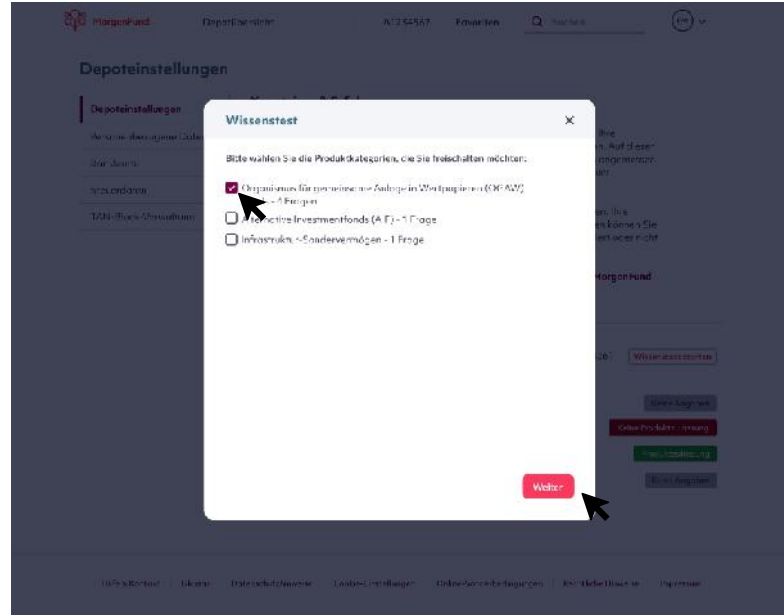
MorgenFund Depotübersicht 412 345 67 Erweitern Suchen

Depoteinstellungen

Depoteinstellungen
Persönliche Daten
Bankdaten
Steuerdaten
TAN-Block-Verwaltung

Wissenstest ×

Bitte wählen Sie die Produktkategorien, die Sie freischalten möchten:

Organismus für gemeinsame Anlage in Wertpapieren (OGAW) - 4 Fragen
Alternative Investmentfonds (AIF) - 1 Frage
Infrastruktur-Sondervermögen - 1 Frage

Weiter

MorgenFund

Wissenstest starten

Keine Angaben
Keine Produktfreigabe
Freischaltung
Keine Angaben

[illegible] Kontakt Glossar Datenschutzhinweise Cookie-Einstellungen Online-Vertragsbedingungen Rechtliche Hinweise Impressum